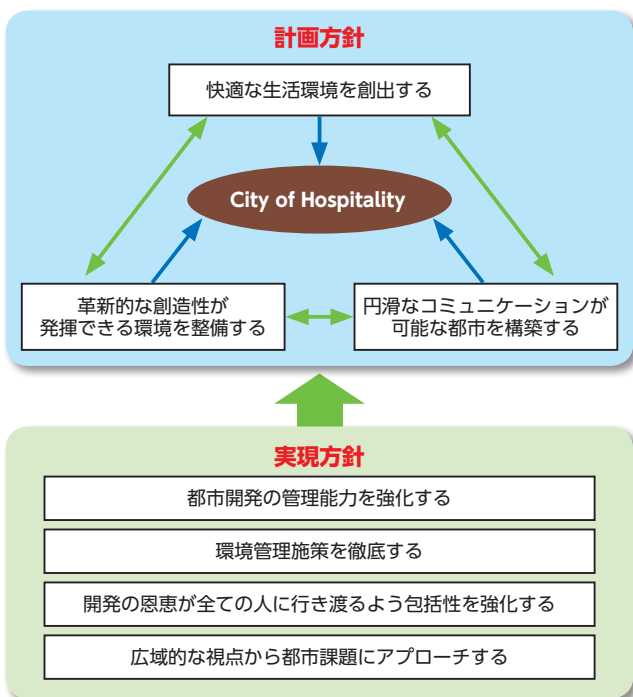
計画方針

快適な生活環境を創出する

City of Hospitality

革新的な創造性が発揮できる環境を整備する

円滑なコミュニケーションが可能な都市を構築する

実現方針

都市開発の管理能力を強化する

環境管理施策を徹底する

開発の恩恵が全ての人に行き渡るよう包括性を強化する

広域的な視点から都市課題にアプローチする